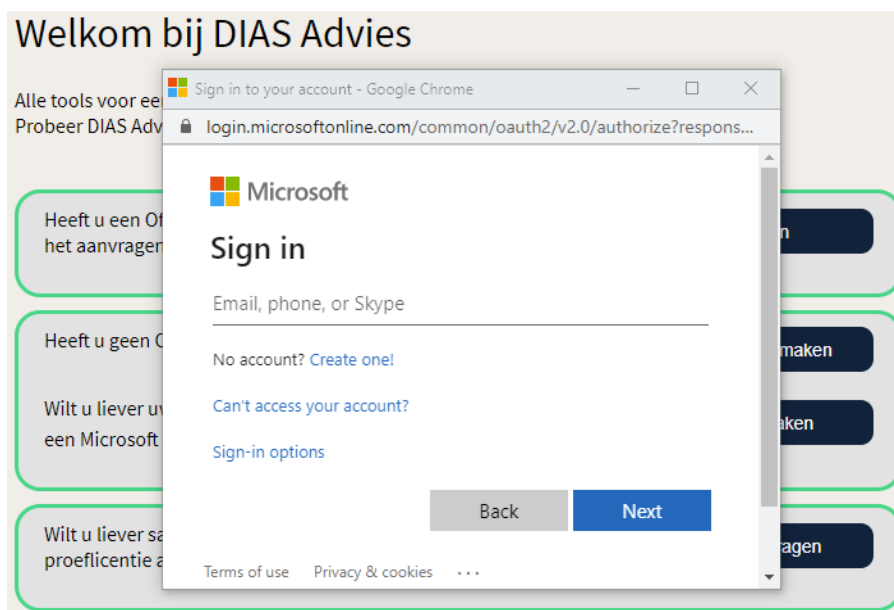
Welkom bij DIAS Advies

Alle tools voor ee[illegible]
Probeer DIAS Adv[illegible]

Heeft u een Of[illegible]
het aanvragen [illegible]

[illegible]n

Heeft u geen O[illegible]

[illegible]maken

Wilt u liever uv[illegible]
een Microsoft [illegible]

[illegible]aken

Wilt u liever sa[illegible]
proeflicentie a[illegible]

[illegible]ragen

Sign in to your account - Google Chrome

login.microsoftonline.com/common/oauth2/v2.0/authorize?respons...

Microsoft

Sign in

Email, phone, or Skype

No account? Create one!

Can't access your account?

Sign-in options

Back

Next

Terms of use Privacy & cookies ...